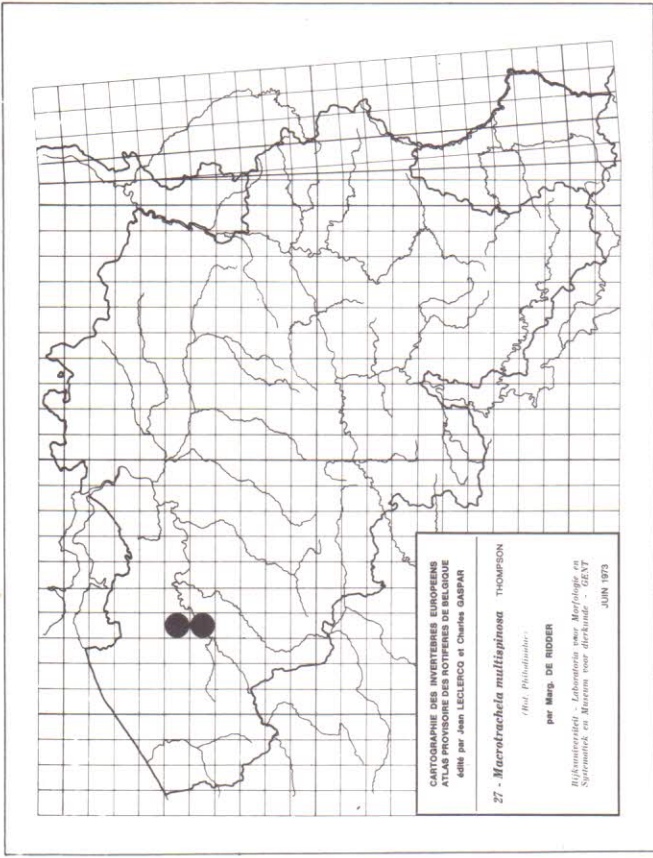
CARTOGRAPHIE DES INVERTEBRES EUROPEENS
ATLAS PROVISOIRE DES ROTIFERES DE BELGIQUE
édité par Jean LECLERCQ et Charles GASPAR

27 - Macrotrachela multispinosa THOMPSON
(Bd. Philodinidae)

par Marg. DE RIDDER

Rijksuniversiteit - Laboratorium voor Morfologie en Systematiek en Museum voor dierkunde - GENT

JUIN 1973